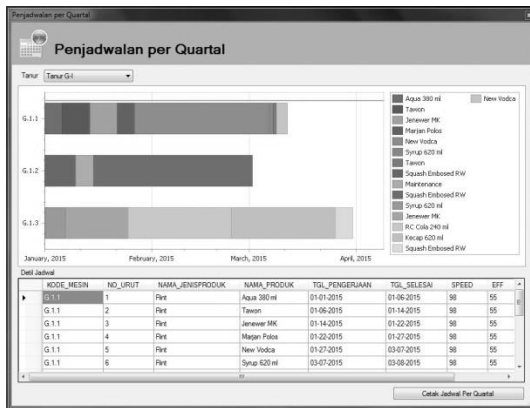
Penjadwalan per Quartal

Penjadwalan per Quartal

Tanur Tanur G-I

G.1.1

G.1.2

G.1.3

January, 2015 February, 2015 March, 2015 April, 2015

Aqua 380 ml
Tawon
Jenewer MK
Marjan Polos
New Vodca
Syrup 620 ml
Tawon
Squash Embosed RW
Maintenance
Squash Embosed RW
Syrup 620 ml
Jenewer MK
RC Cola 240 ml
Kecap 620 ml
Squash Embosed RW
New Vodca

Detil Jadwal

| | KODE_MESIN | NO_URUT | NAMA_JENISPRODUK | NAMA_PRODUK | TGL_PENGERJAAN | TGL_SELESAI | SPEED | EFF |
|---|---|---|---|---|---|---|---|---|
| ▸ | G.1.1 | 1 | Flint | Aqua 380 ml | 01-01-2015 | 01-06-2015 | 98 | 55 |
| | G.1.1 | 2 | Flint | Tawon | 01-06-2015 | 01-14-2015 | 98 | 55 |
| | G.1.1 | 3 | Flint | Jenewer MK | 01-14-2015 | 01-22-2015 | 98 | 55 |
| | G.1.1 | 4 | Flint | Marjan Polos | 01-22-2015 | 01-27-2015 | 98 | 55 |
| | G.1.1 | 5 | Flint | New Vodca | 01-27-2015 | 03-07-2015 | 98 | 55 |
| | G.1.1 | 6 | Flint | Syrup 620 ml | 03-07-2015 | 03-08-2015 | 98 | 55 |

Cetak Jadwal Per Quartal